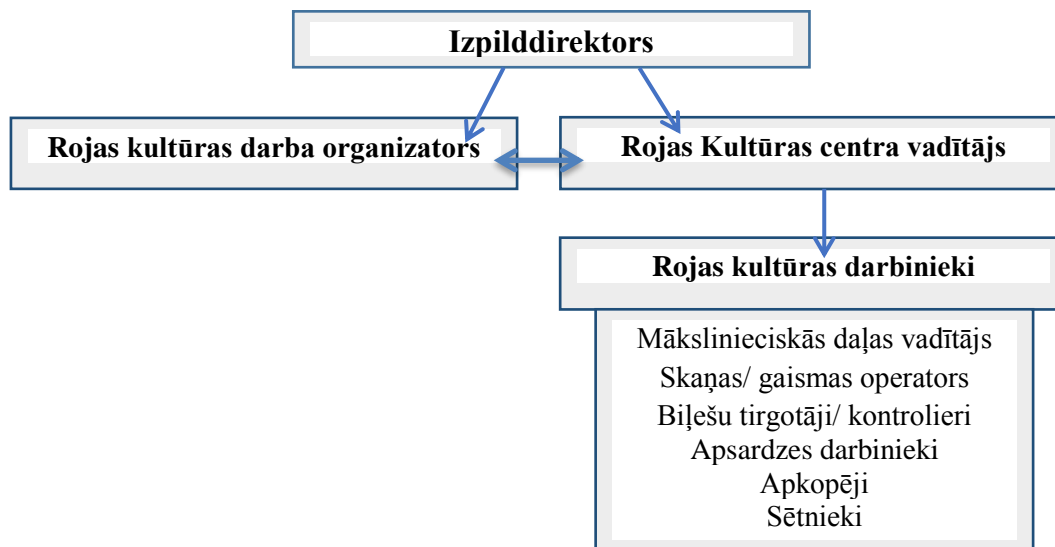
Izpilddirektors

Rojas kultūras darba organizators

Rojas Kultūras centra vadītājs

Rojas kultūras darbinieki

Mākslinieciskās daļas vadītājs
Skaņas/ gaismas operators
Biļešu tirgotāji/ kontrolieri
Apsardzes darbinieki
Apkopēji
Sētnieki